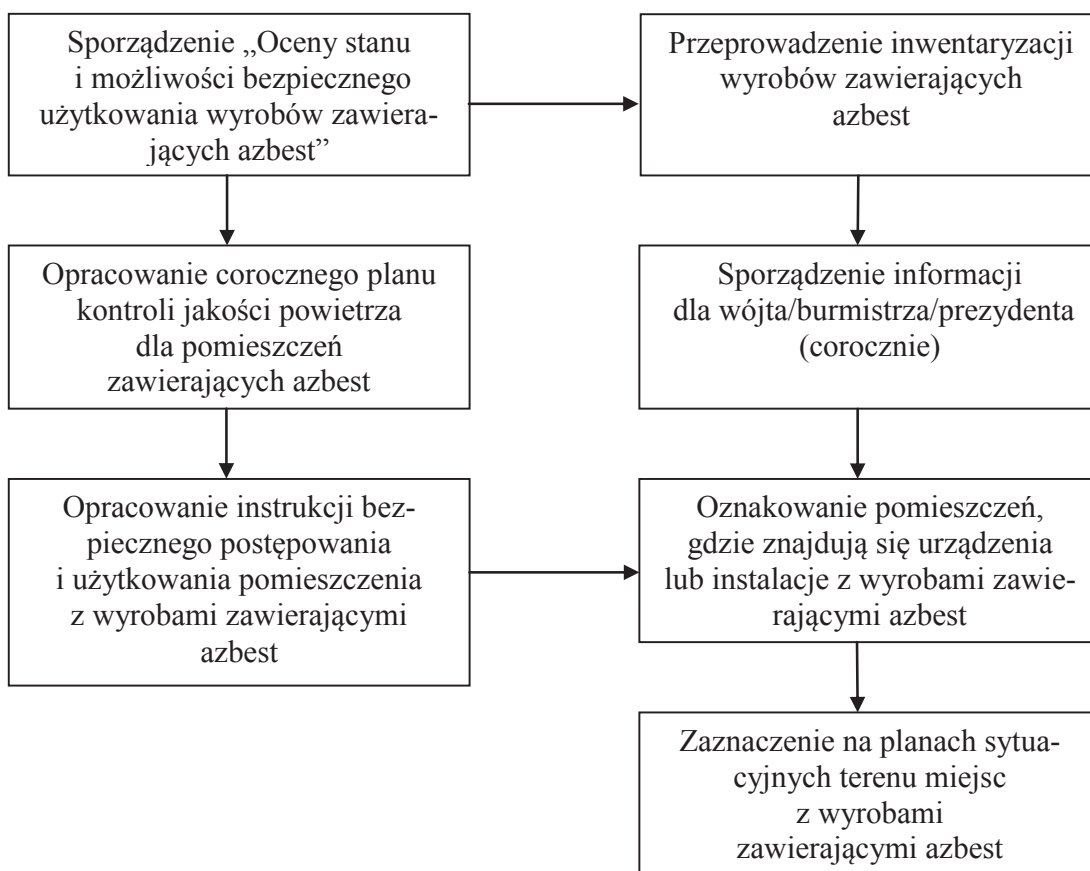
Sporządzenie „Oceny stanu i możliwości bezpiecznego użytkowania wyrobów zawierających azbest"

Przeprowadzenie inwentaryzacji wyrobów zawierających azbest

Opracowanie corocznego planu kontroli jakości powietrza dla pomieszczeń zawierających azbest

Sporządzenie informacji dla wójta/burmistrza/prezydenta (corocznie)

Opracowanie instrukcji bezpiecznego postępowania i użytkowania pomieszczenia z wyrobami zawierającymi azbest

Oznakowanie pomieszczeń, gdzie znajdują się urządzenia lub instalacje z wyrobami zawierającymi azbest

Zaznaczenie na planach sytuacyjnych terenu miejsc z wyrobami zawierającymi azbest